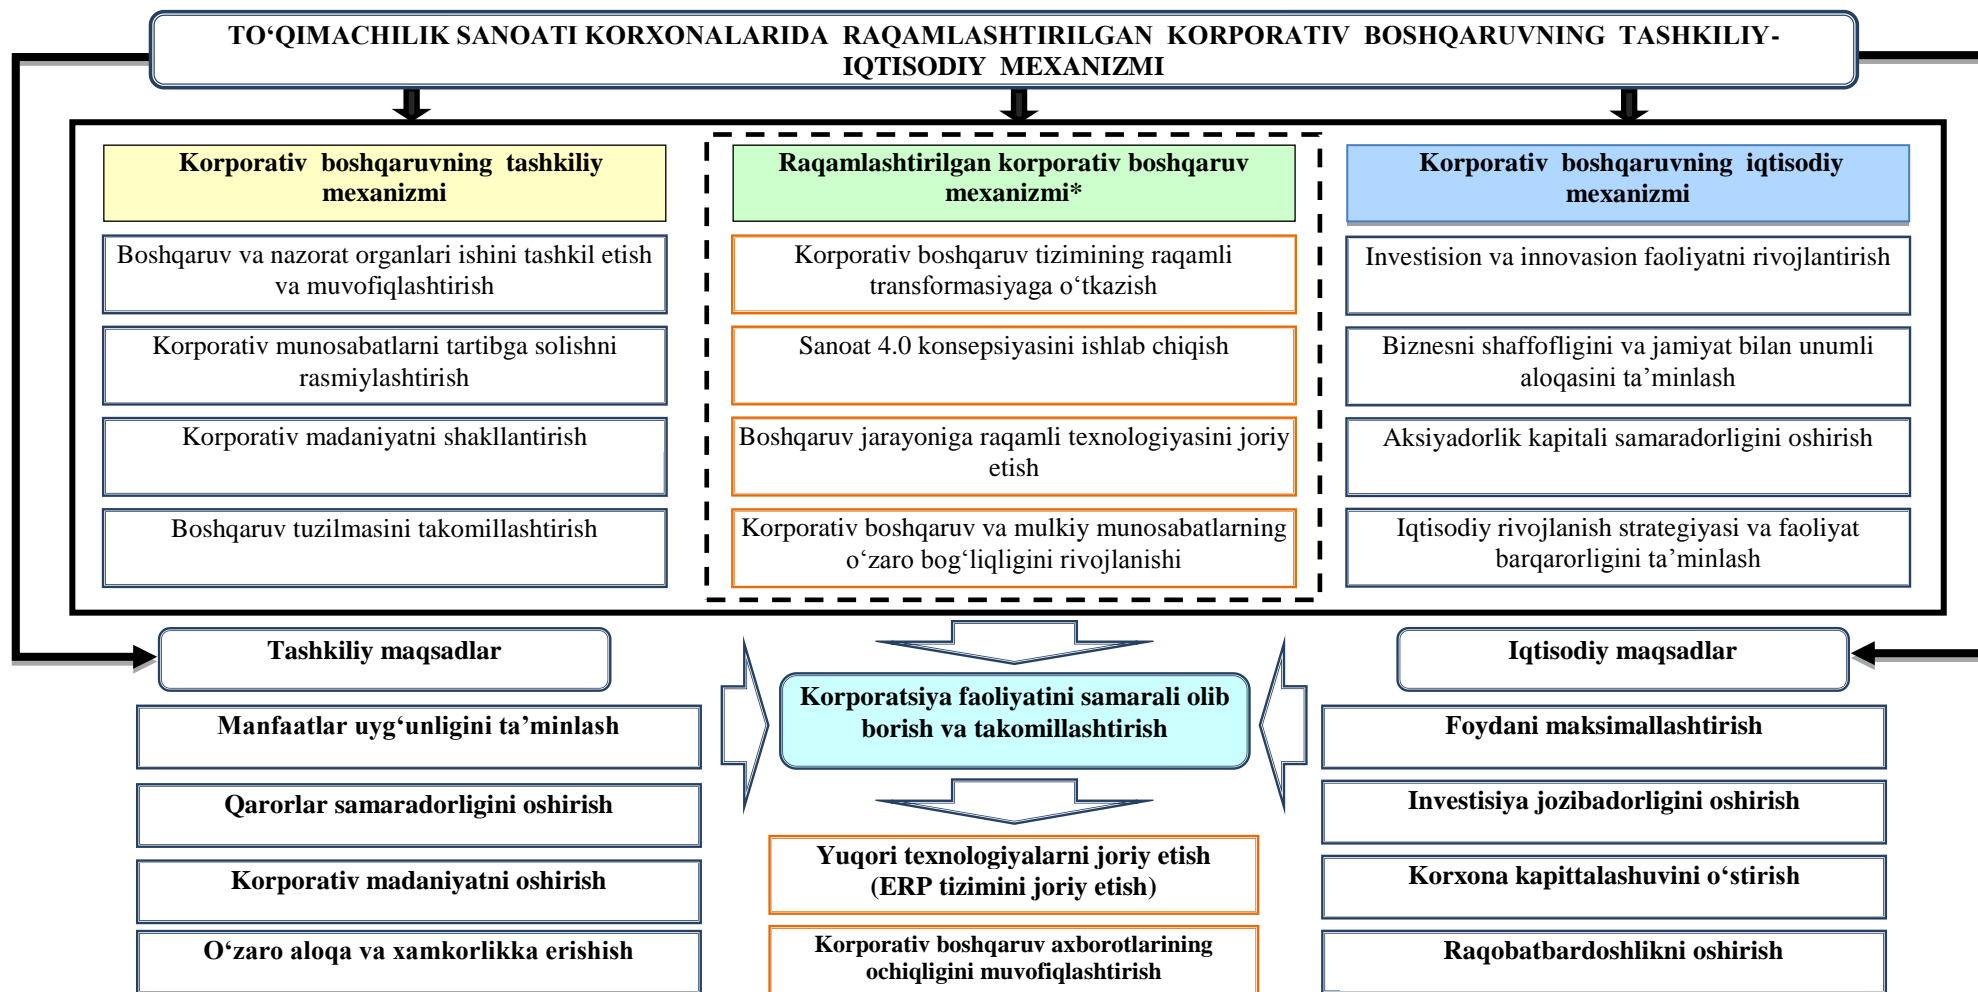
TO‘QIMACHILIK SANOATI KORXONALARIDA RAQAMLASHTIRILGAN KORPORATIV BOSHQARUVNING TASHKILIY-IQTISODIY MEXANIZMI

Korporativ boshqaruvning tashkiliy mexanizmi

Boshqaruv va nazorat organlari ishini tashkil etish va muvofiqlashtirish

Korporativ munosabatlarni tartibga solishni rasmiylashtirish

Korporativ madaniyatni shakllantirish

Boshqaruv tuzilmasini takomillashtirish

Raqamlashtirilgan korporativ boshqaruv mexanizmi*

Korporativ boshqaruv tizimining raqamli transformasiyaga o‘tkazish

Sanoat 4.0 konsepsiyasini ishlab chiqish

Boshqaruv jarayoniga raqamli texnologiyasini joriy etish

Korporativ boshqaruv va mulkiy munosabatlarning o‘zaro bog‘liqligini rivojlanishi

Korporativ boshqaruvning iqtisodiy mexanizmi

Investision va innovasion faoliyatni rivojlantirish

Biznesni shaffofligini va jamiyat bilan unumli aloqasini ta’minlash

Aksiyadorlik kapitali samaradorligini oshirish

Iqtisodiy rivojlanish strategiyasi va faoliyat barqarorligini ta’minlash

Tashkiliy maqsadlar

Manfaatlar uyg‘unligini ta’minlash

Qarorlar samaradorligini oshirish

Korporativ madaniyatni oshirish

O‘zaro aloqa va xamkorlikka erishish

Korporatsiya faoliyatini samarali olib borish va takomillashtirish

Yuqori texnologiyalarni joriy etish (ERP tizimini joriy etish)

Korporativ boshqaruv axborotlarining ochiqligini muvofiqlashtirish

Iqtisodiy maqsadlar

Foydani maksimallashtirish

Investisiya jozibadorligini oshirish

Korxona kapittalashuvini o‘stirish

Raqobatbardoshlikni oshirish